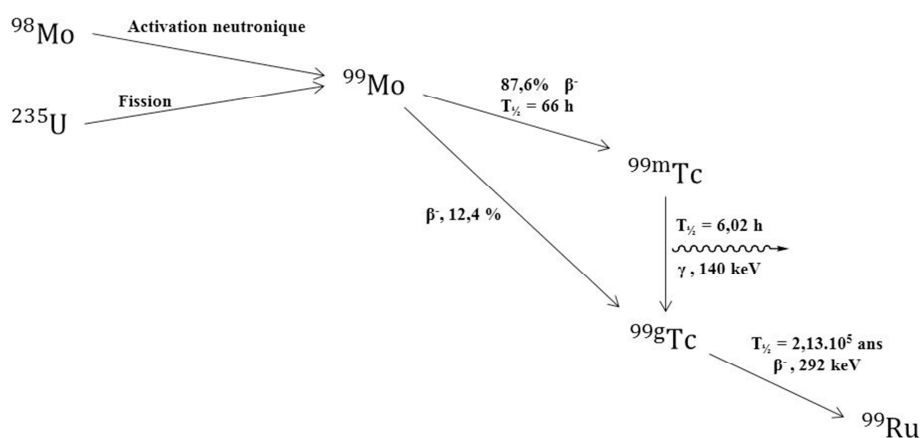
$^{98}$Mo

Activation neutronique

$^{235}$U

Fission

$^{99}$Mo

87,6% $\beta^-$
$T_{½}$ = 66 h

$^{99m}$Tc

$\beta^-$, 12,4 %

$T_{½}$ = 6,02 h

$\gamma$ , 140 keV

$^{99g}$Tc

$T_{½}$ = 2,13.10$^5$ ans
$\beta^-$, 292 keV

$^{99}$Ru